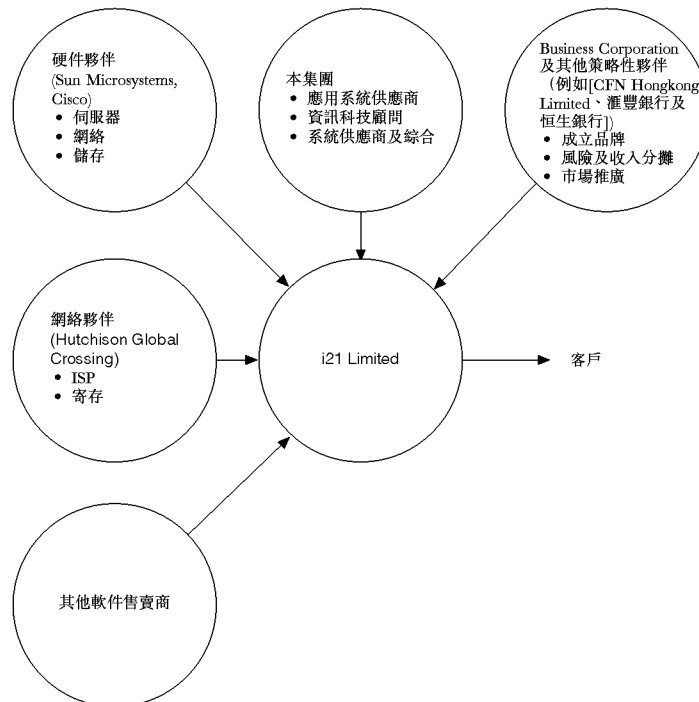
硬件夥伴
(Sun Microsystems, Cisco)
• 伺服器
• 網絡
• 儲存

本集團
• 應用系統供應商
• 資訊科技顧問
• 系統供應商及綜合

Business Corporation 及其他策略性夥伴（例如[CFN Hongkong Limited、滙豐銀行及恒生銀行]）
• 成立品牌
• 風險及收入分攤
• 市場推廣

網絡夥伴
(Hutchison Global Crossing)
• ISP
• 寄存

i21 Limited

客戶

其他軟件售賣商